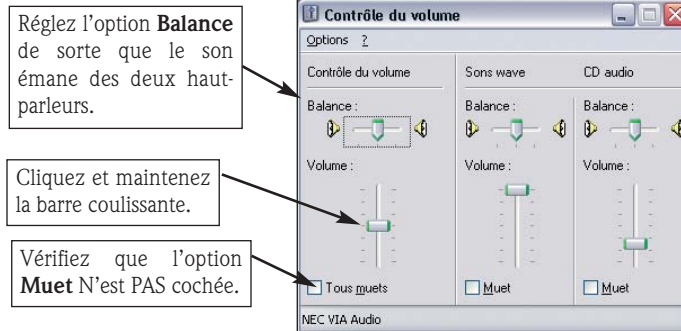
Réglez l'option **Balance** de sorte que le son émane des deux haut-parleurs.

Cliquez et maintenez la barre coulissante.

Vérifiez que l'option **Muet** N'est PAS cochée.

Contrôle du volume

Options ?

Contrôle du volume

Balance :

Volume :

Tous muets

Sons wave

Balance :

Volume :

Muet

CD audio

Balance :

Volume :

Muet

NEC VIA Audio